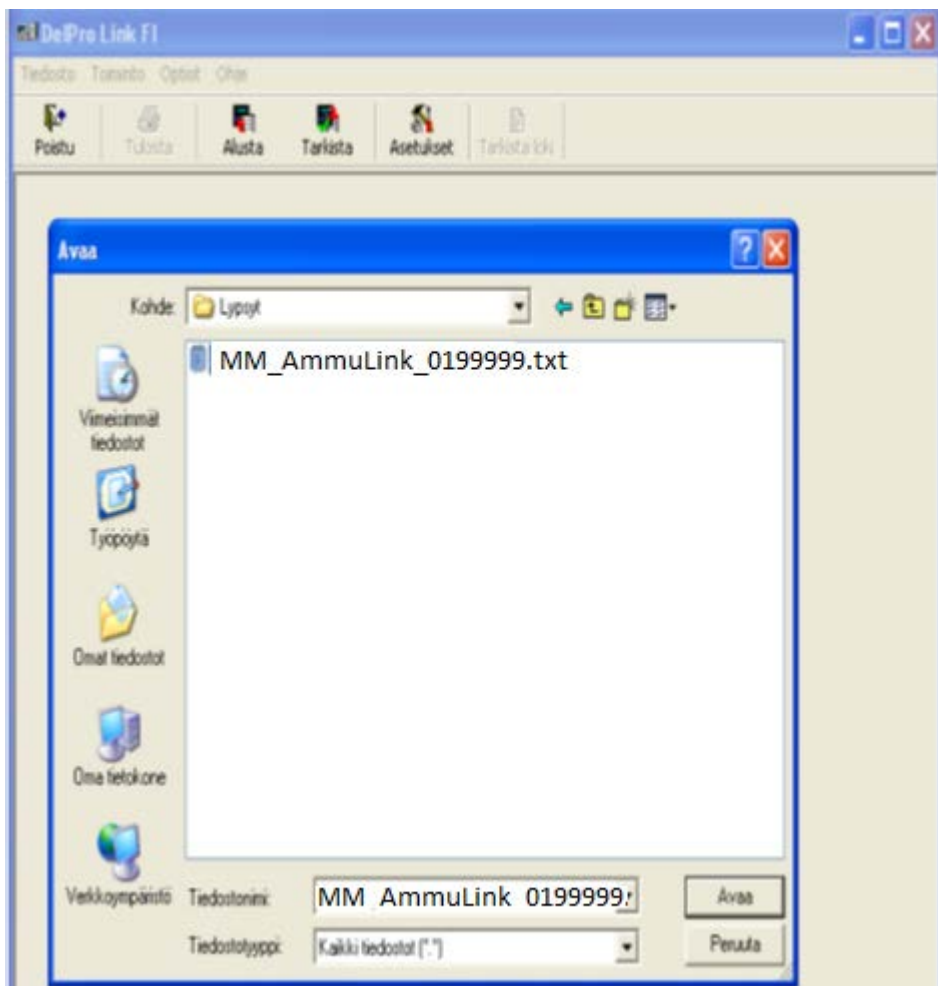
DelPro Link FI

Tiedosto Toiminto Optiot Ohje

Poistu Tulosta Alusta Tarkista Asetukset Tarkista loki

Avaa

Kohde: Lypsyt

MM_AmmuLink_0199999.txt

Vimeisimmät tiedostot

Työpöytä

Omat tiedostot

Oma tietokone

Verkkoympäristö

Tiedostonimi: MM_AmmuLink_0199999.

Tiedostotyyppi: Kaikki tiedostot (*.*)

Avaa

Peruuta